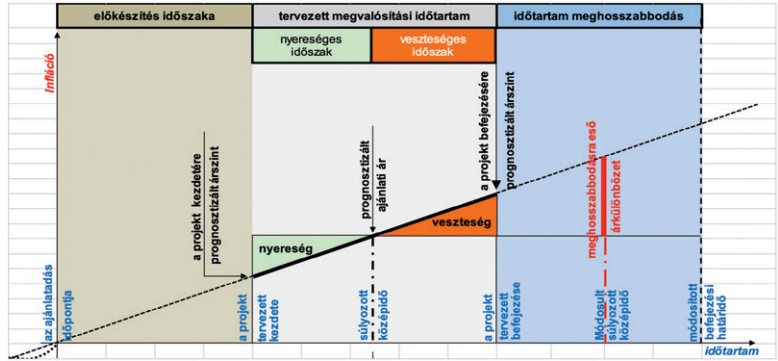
előkészítés időszaka

tervezett megvalósítási időtartam

időtartam meghosszabbodás

nyereséges időszak

veszteséges időszak

Infláció

a projekt kezdetére prognosztizált árszint

prognosztizált ajánlati ár

a projekt befejezésére prognosztizált árszint

meghosszabbodásra eső árkülönbözet

nyereség

veszteség

az ajánlatadás időpontja

a projekt tervezett kezdete

súlyozott középidő

a projekt tervezett befejezése

Módosult súlyozott középidő

módosított befejezési határidő

időtartam